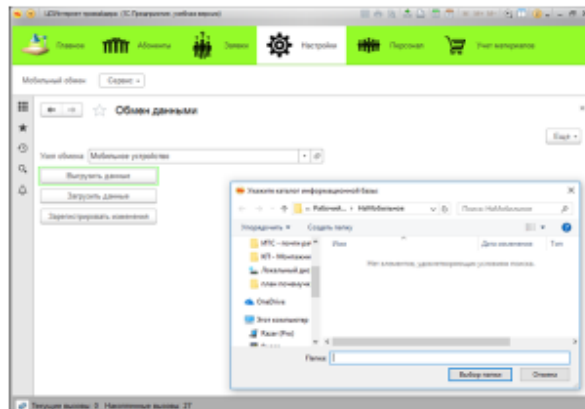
ЦО:Интернет провайдера (1С:Предприятие, учебная версия)

Главное
Абоненты
Заявки
Настройки
Персонал
Учет материалов

Мобильный обмен
Сервис

Обмен данными

Еще

Узел обмена: Мобильное устройство

Выгрузить данные
Загрузить данные
Зарегистрировать изменения

Укажите каталог информационной базы

« Рабочий... › НаМобильное
Поиск: НаМобильное

Упорядочить
Создать папку

УПС – почем для
КП – Монтажник
Локальный диск
план почему не
OneDrive
Этот компьютер
Razer (Pro)

Имя
Дата изменения
Тип

Нет элементов, удовлетворяющих условиям поиска.

Папка:

Выбор папки
Отмена

Текущие вызовы: 0 Накопленные вызовы: 27